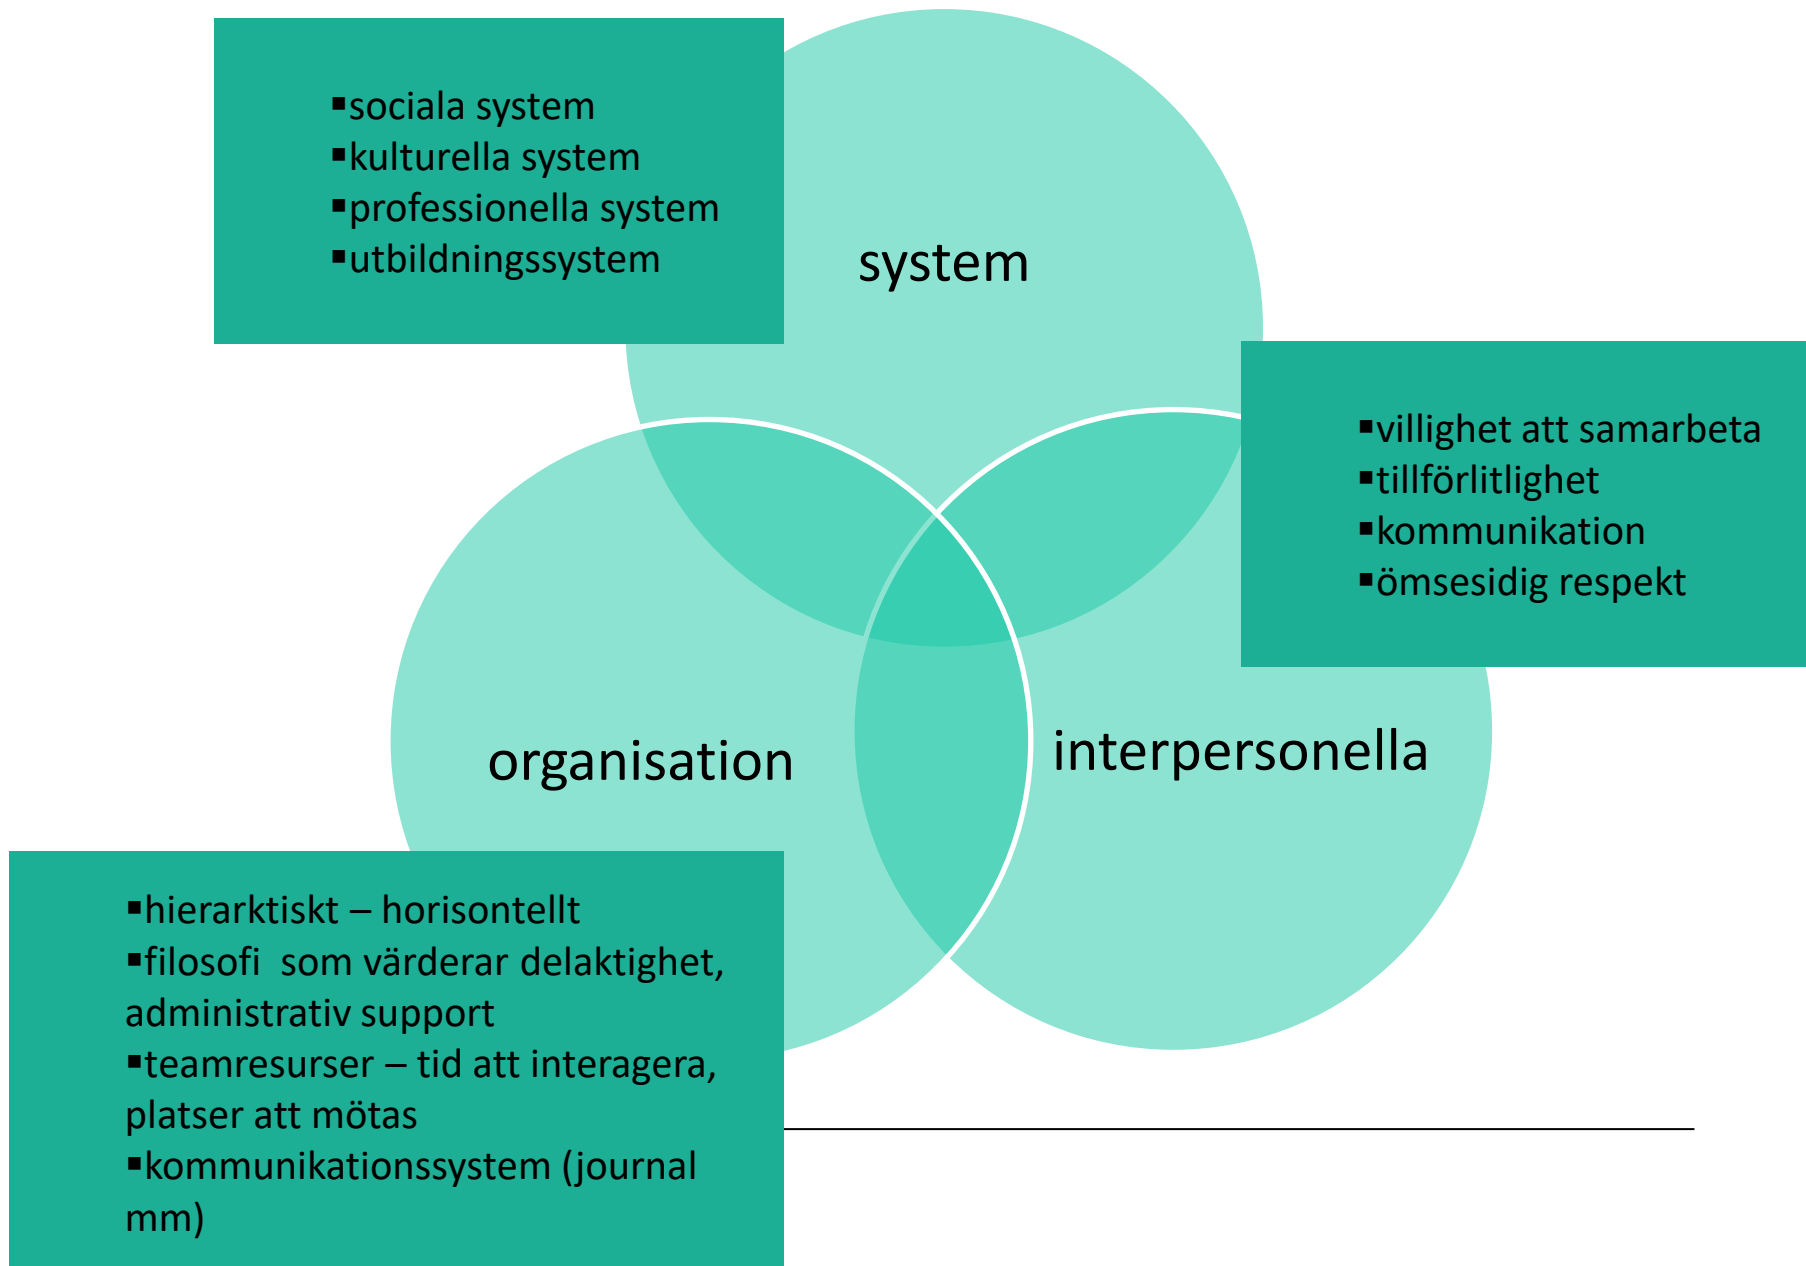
▪sociala system
▪kulturella system
▪professionella system
▪utbildningssystem

system

▪villighet att samarbeta
▪tillförlitlighet
▪kommunikation
▪ömsesidig respekt

organisation

interpersonella

▪hierarktiskt – horisontellt
▪filosofi som värderar delaktighet, administrativ support
▪teamresurser – tid att interagera, platser att mötas
▪kommunikationssystem (journal mm)